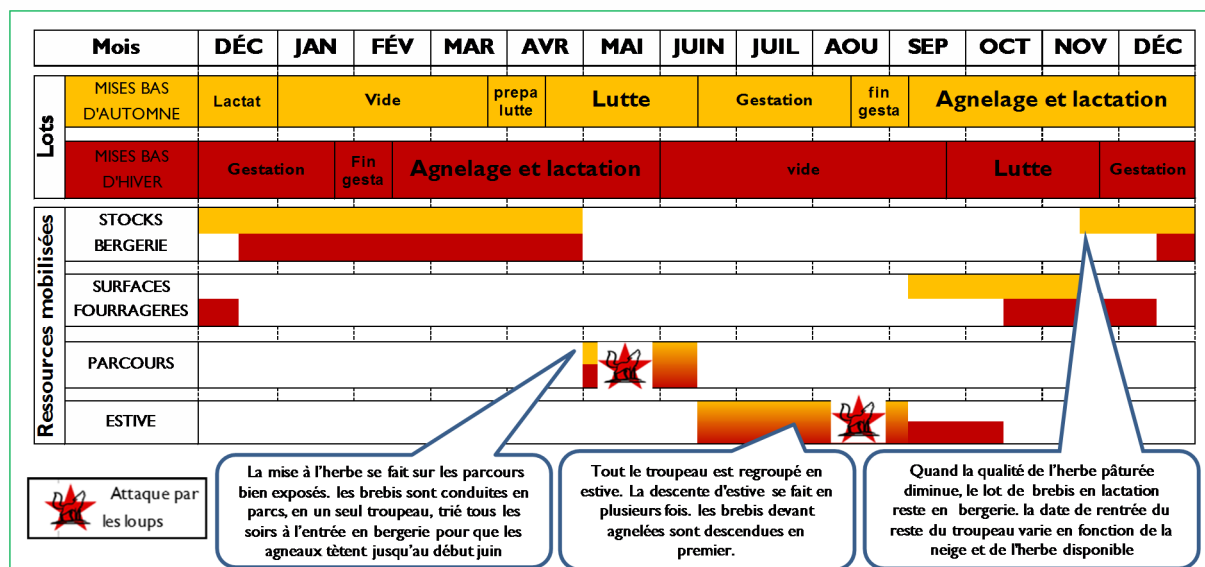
| Mois | DÉC | JAN | FÉV | MAR | AVR | MAI | JUIN | JUIL | AOU | SEP | OCT | NOV | DÉC |
|---|---|---|---|---|---|---|---|---|---|---|---|---|---|

Lots

| MISES BAS D'AUTOMNE | Lactat | Vide | prepa lutte | Lutte | Gestation | fin gesta | Agnelage et lactation |
|---|---|---|---|---|---|---|---|
| MISES BAS D'HIVER | Gestation | Fin gesta | Agnelage et lactation | vide | Lutte | Gestation | |

Ressources mobilisées

STOCKS BERGERIE

SURFACES FOURRAGERES

PARCOURS

ESTIVE

Attaque par les loups

La mise à l'herbe se fait sur les parcours bien exposés. les brebis sont conduites en parcs, en un seul troupeau, trié tous les soirs à l'entrée en bergerie pour que les agneaux tètent jusqu'au début juin

Tout le troupeau est regroupé en estive. La descente d'estive se fait en plusieurs fois. les brebis devant agnelées sont descendues en premier.

Quand la qualité de l'herbe pâturée diminue, le lot de brebis en lactation reste en bergerie. la date de rentrée du reste du troupeau varie en fonction de la neige et de l'herbe disponible